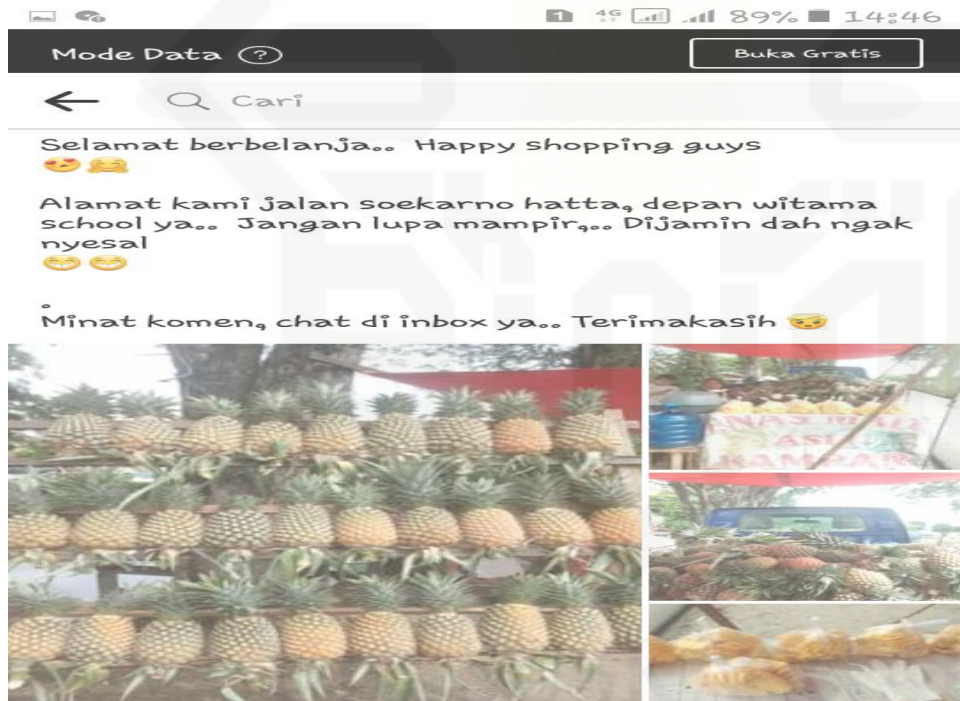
1 4G 89% 14:46

Mode Data ?

Buka Gratis

Cari

Selamat berbelanja.. Happy shopping guys 😍🤗

Alamat kami jalan soekarno hatta, depan witama school ya.. Jangan lupa mampir,.. Dijamin dah ngak nyesal 😁😁

.

Minat komen, chat di inbox ya.. Terimakasih 😇

NANAS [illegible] ASLI KAMPAR